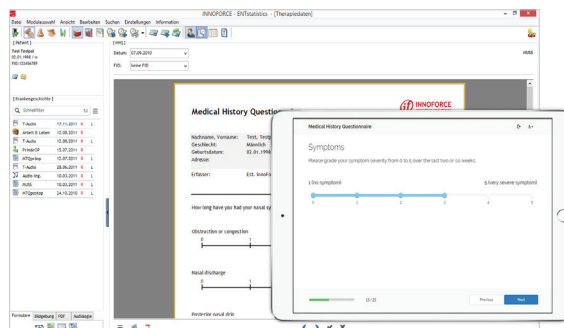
INNOFORCE - ENTstatistics - [Therapiedaten]

Datei Modulauswahl Ansicht Bearbeiten Suchen Einstellungen Information

[Patient]

Test Testpat
03.01.1988 / m
PID:123456789

[Krankengeschichte]

Schnellfilter

| | | | |
|---|---|---|---|
| T-Audio | 17.11.2011 | R | |
| Anlatt & Leben | 15.08.2011 | R | |
| T-Audio | 15.08.2011 | R | L |
| Promet-SP | 15.07.2011 | R | |
| HTSprikep | 15.07.2011 | R | L |
| T-Audio | 28.06.2011 | R | L |
| Audio Ing. | 10.03.2011 | R | L |
| MUSS | 10.03.2011 | R | |
| HTQpeHat | 24.10.2010 | R | L |

Formulare Bildgebung PDF Audiologie

[HNO]

Datum: 07.09.2010

FSS: keine FSS

HNO

Medical History Questionnaire

INNOFORCE

Nachname, Vorname: Test, Testp
Geschlecht: Männlich
Geburtsdatum: 03.01.1998
Adresse

Erfasser: Ext. InnoFo

How long have you had your nasal sy

Obstruction or congestion

Nasal discharge

Posterior nasal drip

Medical History Questionnaire

Symptoms

Please grade your symptom severity from 0 to 5 over the last two or six weeks.

1 (no symptom) 5 (very severe symptom)

0 1 2 3 4 5

12 / 22

Previous Next